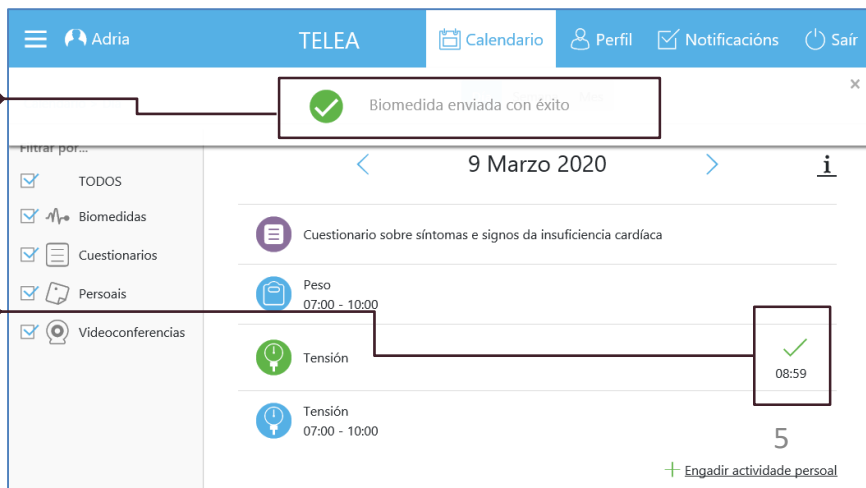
Adria

TELEA

Calendario

Perfil

Notificacións

Saír

Biomedida enviada con éxito

×

Filtrar por...

TODOS

Biomedidas

Cuestionarios

Persoais

Videoconferencias

9 Marzo 2020

i

Cuestionario sobre síntomas e signos da insuficiencia cardíaca

Peso
07:00 - 10:00

Tensión

08:59

Tensión
07:00 - 10:00

5

Engadir actividade persoal